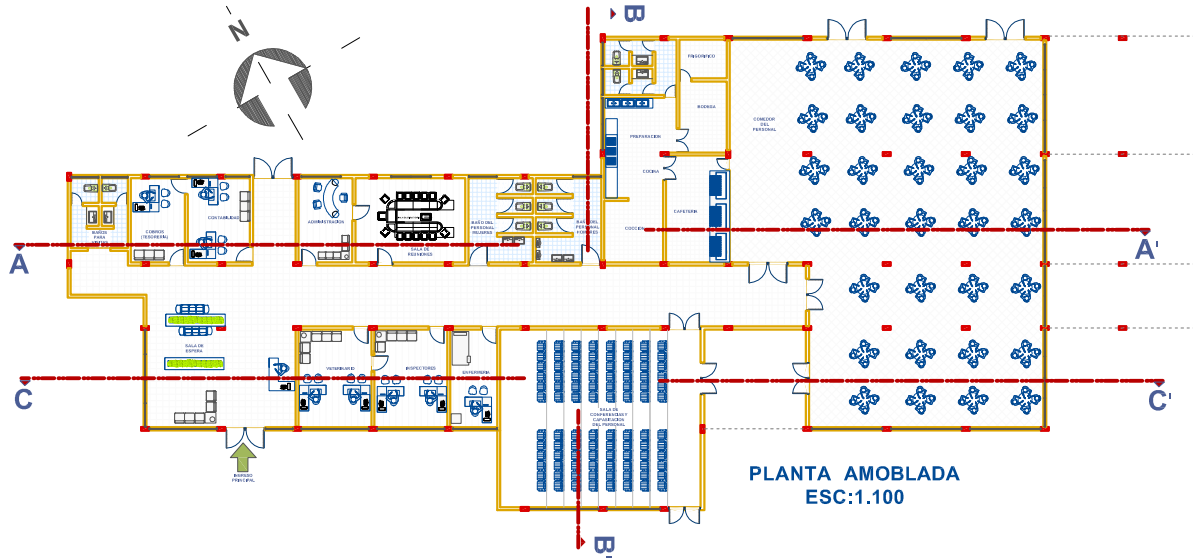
N

B

A

A'

C

C'

B'

BAÑOS PARA VISITAS

COBROS (TESORERIA)

CONTABILIDAD

ADMINISTRACION

SALA DE REUNIONES

BAÑO DEL PERSONAL MUJERES

BAÑO DEL PERSONAL HOMBRES

FRIGORIFICO

BODEGA

PREPARACION

COCINA

COCCION

CAFETERIA

COMEDOR DEL PERSONAL

SALA DE ESPERA

VETERINARIO

INSPECTORES

ENFERMERIA

SALA DE CONFERENCIAS Y CAPACITACION DEL PERSONAL

INGRESO PRINCIPAL

PLANTA AMOBLADA
ESC:1.100